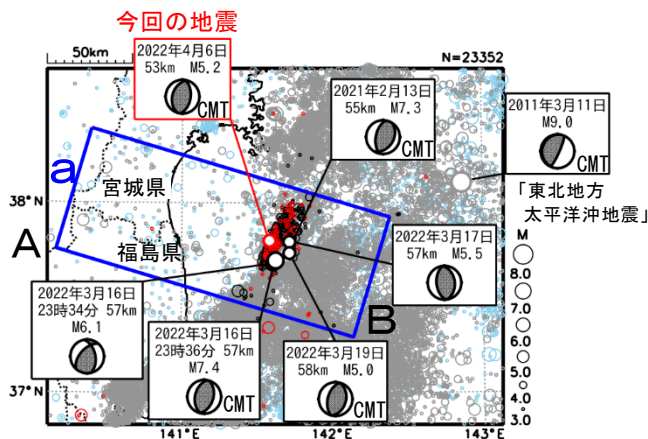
今回の地震

50km

N=23352

2022年4月6日
53km　M5.2
CMT

2021年2月13日
55km　M7.3
CMT

2011年3月11日
M9.0
CMT

「東北地方
太平洋沖地震」

a

宮城県

38°N

A

福島県

2022年3月17日
57km　M5.5

M
8.0
7.0
6.0
5.0
4.0
3.0

2022年3月16日
23時34分 57km
M6.1

B

2022年3月16日
23時36分 57km
M7.4
CMT

2022年3月19日
58km　M5.0
CMT

37°N

141°E

142°E

143°E